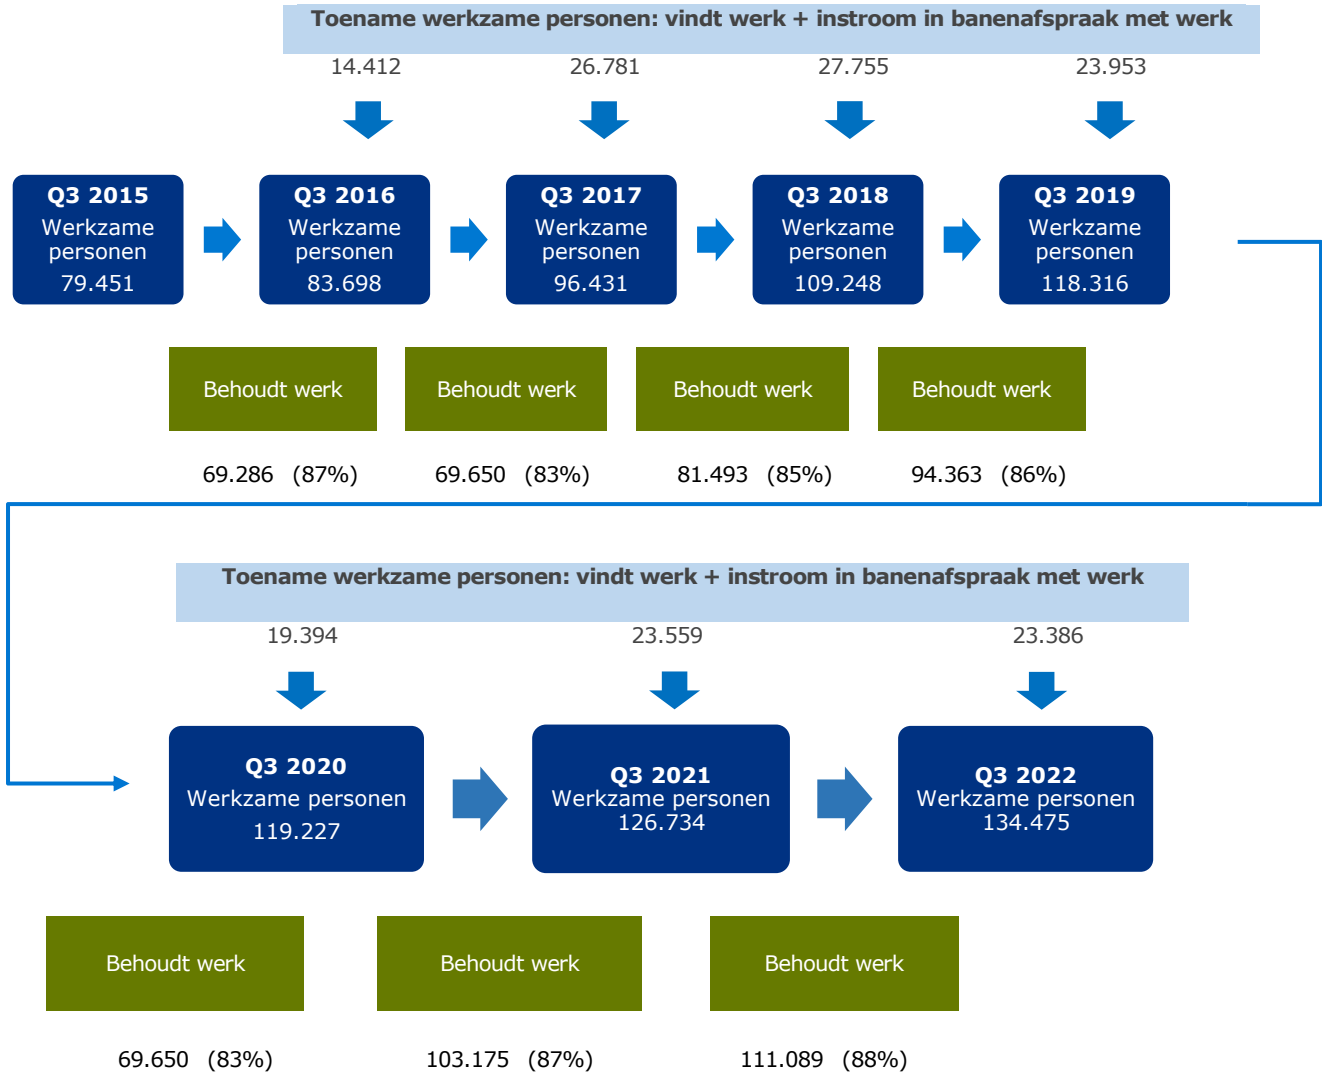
Toename werkzame personen: vindt werk + instroom in banenafspraak met werk

14.412

26.781

27.755

23.953

Q3 2015
Werkzame personen
79.451

Q3 2016
Werkzame personen
83.698

Q3 2017
Werkzame personen
96.431

Q3 2018
Werkzame personen
109.248

Q3 2019
Werkzame personen
118.316

Behoudt werk

Behoudt werk

Behoudt werk

Behoudt werk

69.286 (87%)

69.650 (83%)

81.493 (85%)

94.363 (86%)

Toename werkzame personen: vindt werk + instroom in banenafspraak met werk

19.394

23.559

23.386

Q3 2020
Werkzame personen
119.227

Q3 2021
Werkzame personen
126.734

Q3 2022
Werkzame personen
134.475

Behoudt werk

Behoudt werk

Behoudt werk

69.650 (83%)

103.175 (87%)

111.089 (88%)